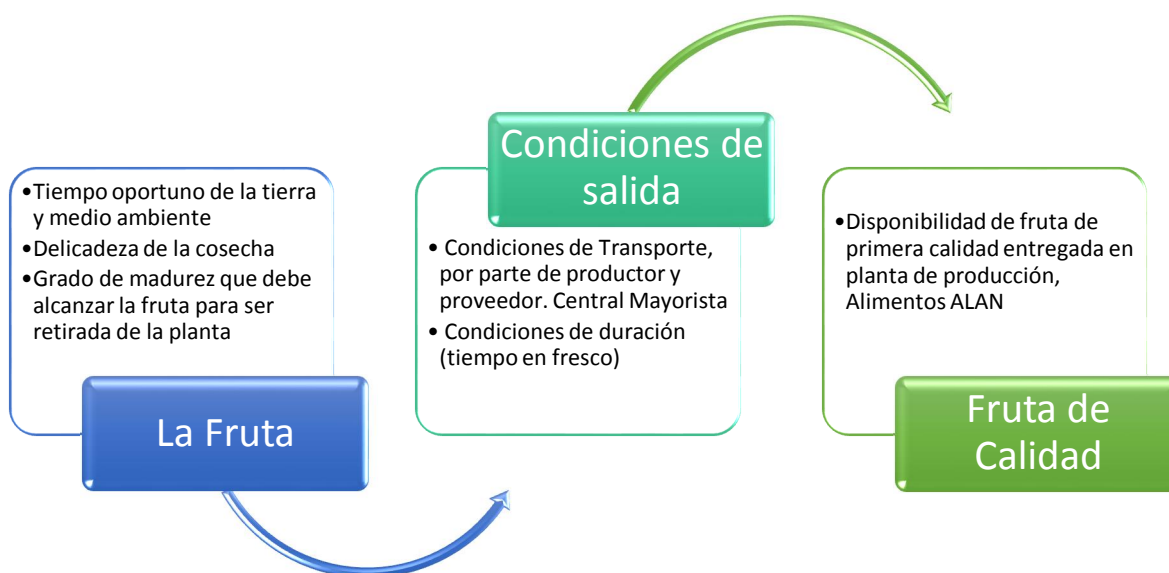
•Tiempo oportuno de la tierra y medio ambiente
•Delicadeza de la cosecha
•Grado de madurez que debe alcanzar la fruta para ser retirada de la planta

La Fruta

Condiciones de salida

• Condiciones de Transporte, por parte de productor y proveedor. Central Mayorista
• Condiciones de duración (tiempo en fresco)

•Disponibilidad de fruta de primera calidad entregada en planta de producción, Alimentos ALAN

Fruta de Calidad